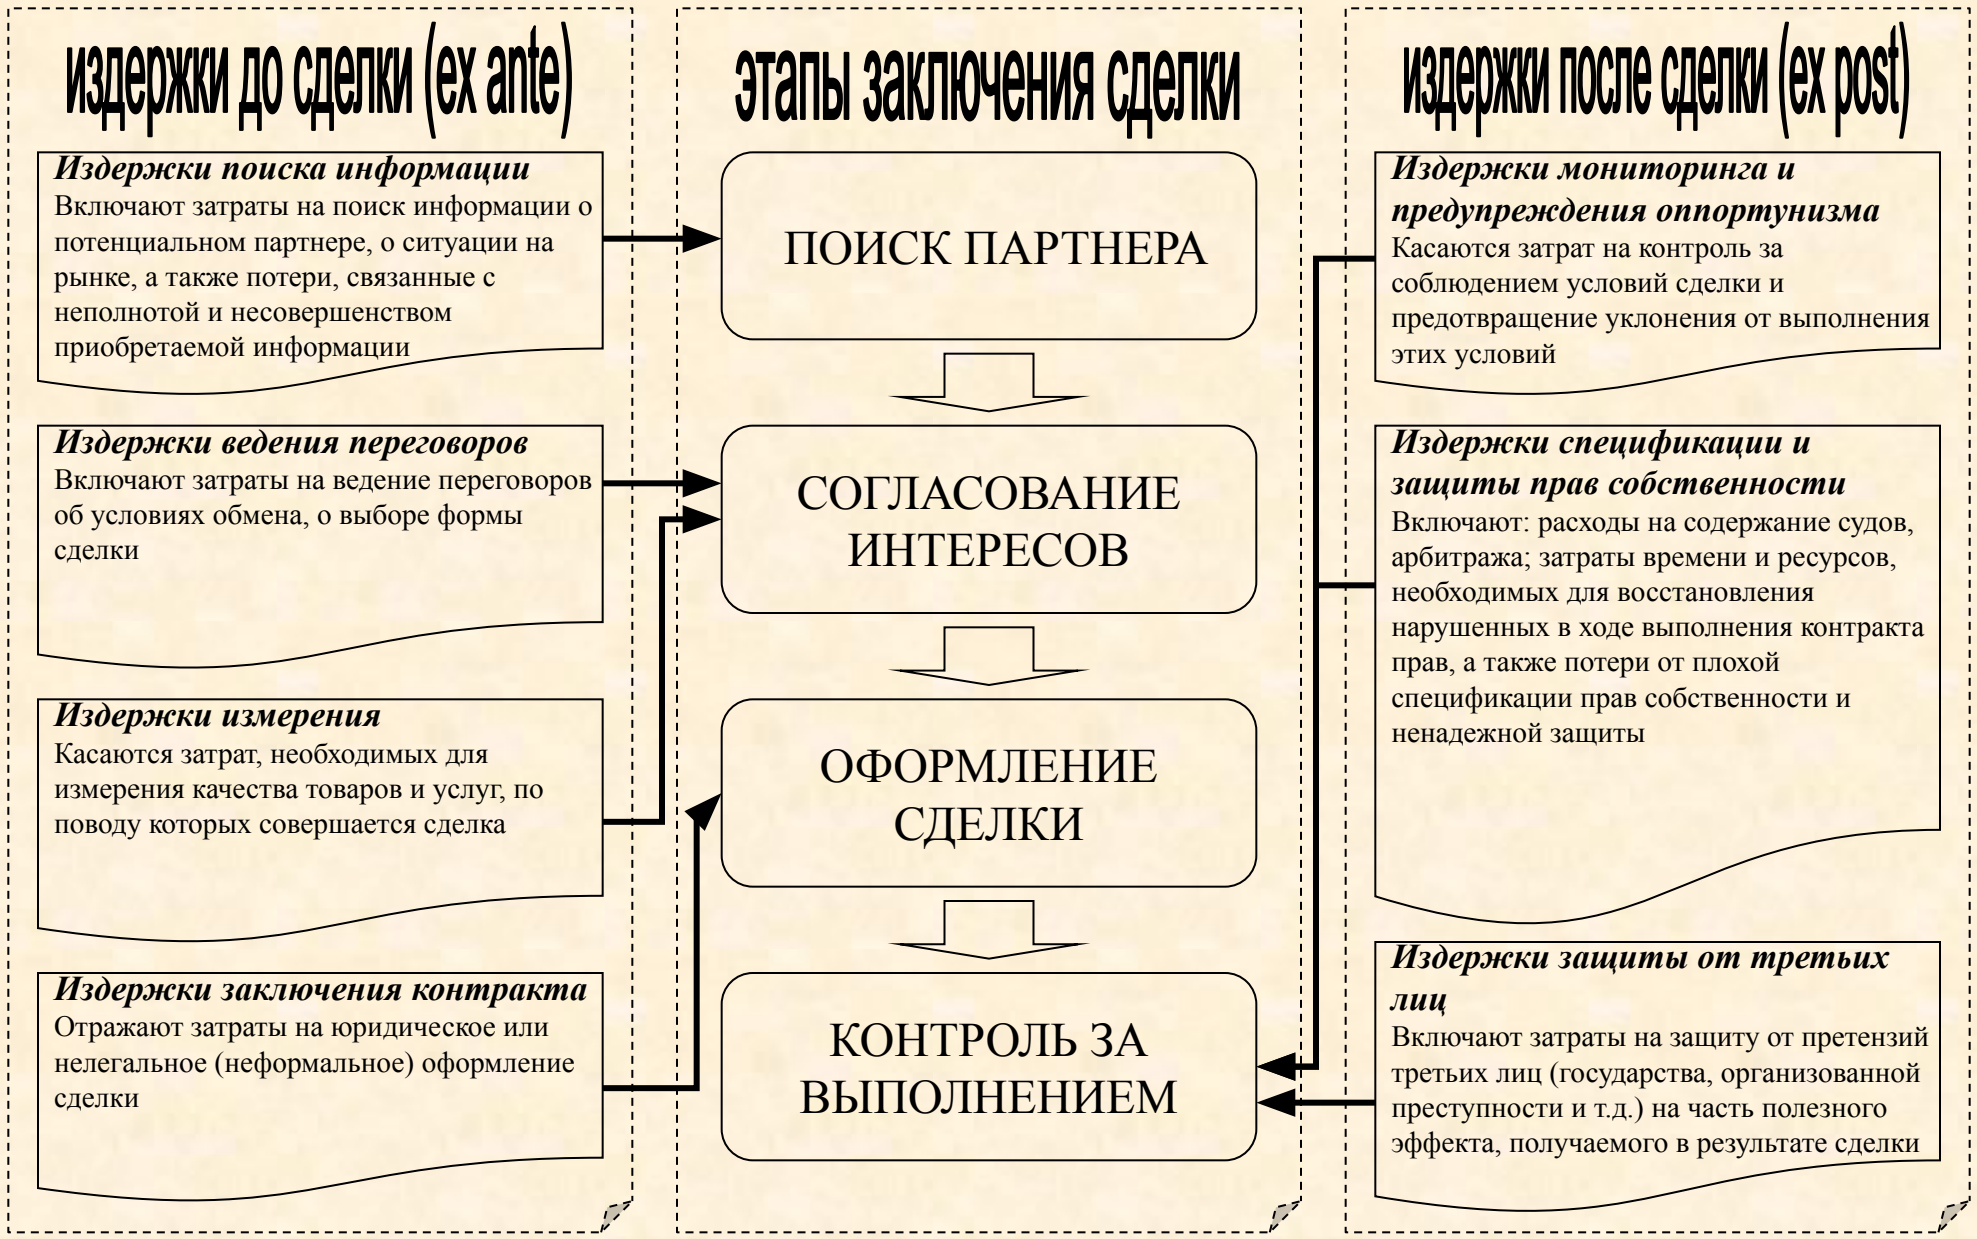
издержки до сделки (ex ante)

Издержки поиска информации
Включают затраты на поиск информации о потенциальном партнере, о ситуации на рынке, а также потери, связанные с неполнотой и несовершенством приобретаемой информации

Издержки ведения переговоров
Включают затраты на ведение переговоров об условиях обмена, о выборе формы сделки

Издержки измерения
Касаются затрат, необходимых для измерения качества товаров и услуг, по поводу которых совершается сделка

Издержки заключения контракта
Отражают затраты на юридическое или нелегальное (неформальное) оформление сделки

этапы заключения сделки

ПОИСК ПАРТНЕРА

СОГЛАСОВАНИЕ ИНТЕРЕСОВ

ОФОРМЛЕНИЕ СДЕЛКИ

КОНТРОЛЬ ЗА ВЫПОЛНЕНИЕМ

издержки после сделки (ex post)

Издержки мониторинга и предупреждения оппортунизма
Касаются затрат на контроль за соблюдением условий сделки и предотвращение уклонения от выполнения этих условий

Издержки спецификации и защиты прав собственности
Включают: расходы на содержание судов, арбитража; затраты времени и ресурсов, необходимых для восстановления нарушенных в ходе выполнения контракта прав, а также потери от плохой спецификации прав собственности и ненадежной защиты

Издержки защиты от третьих лиц
Включают затраты на защиту от претензий третьих лиц (государства, организованной преступности и т.д.) на часть полезного эффекта, получаемого в результате сделки